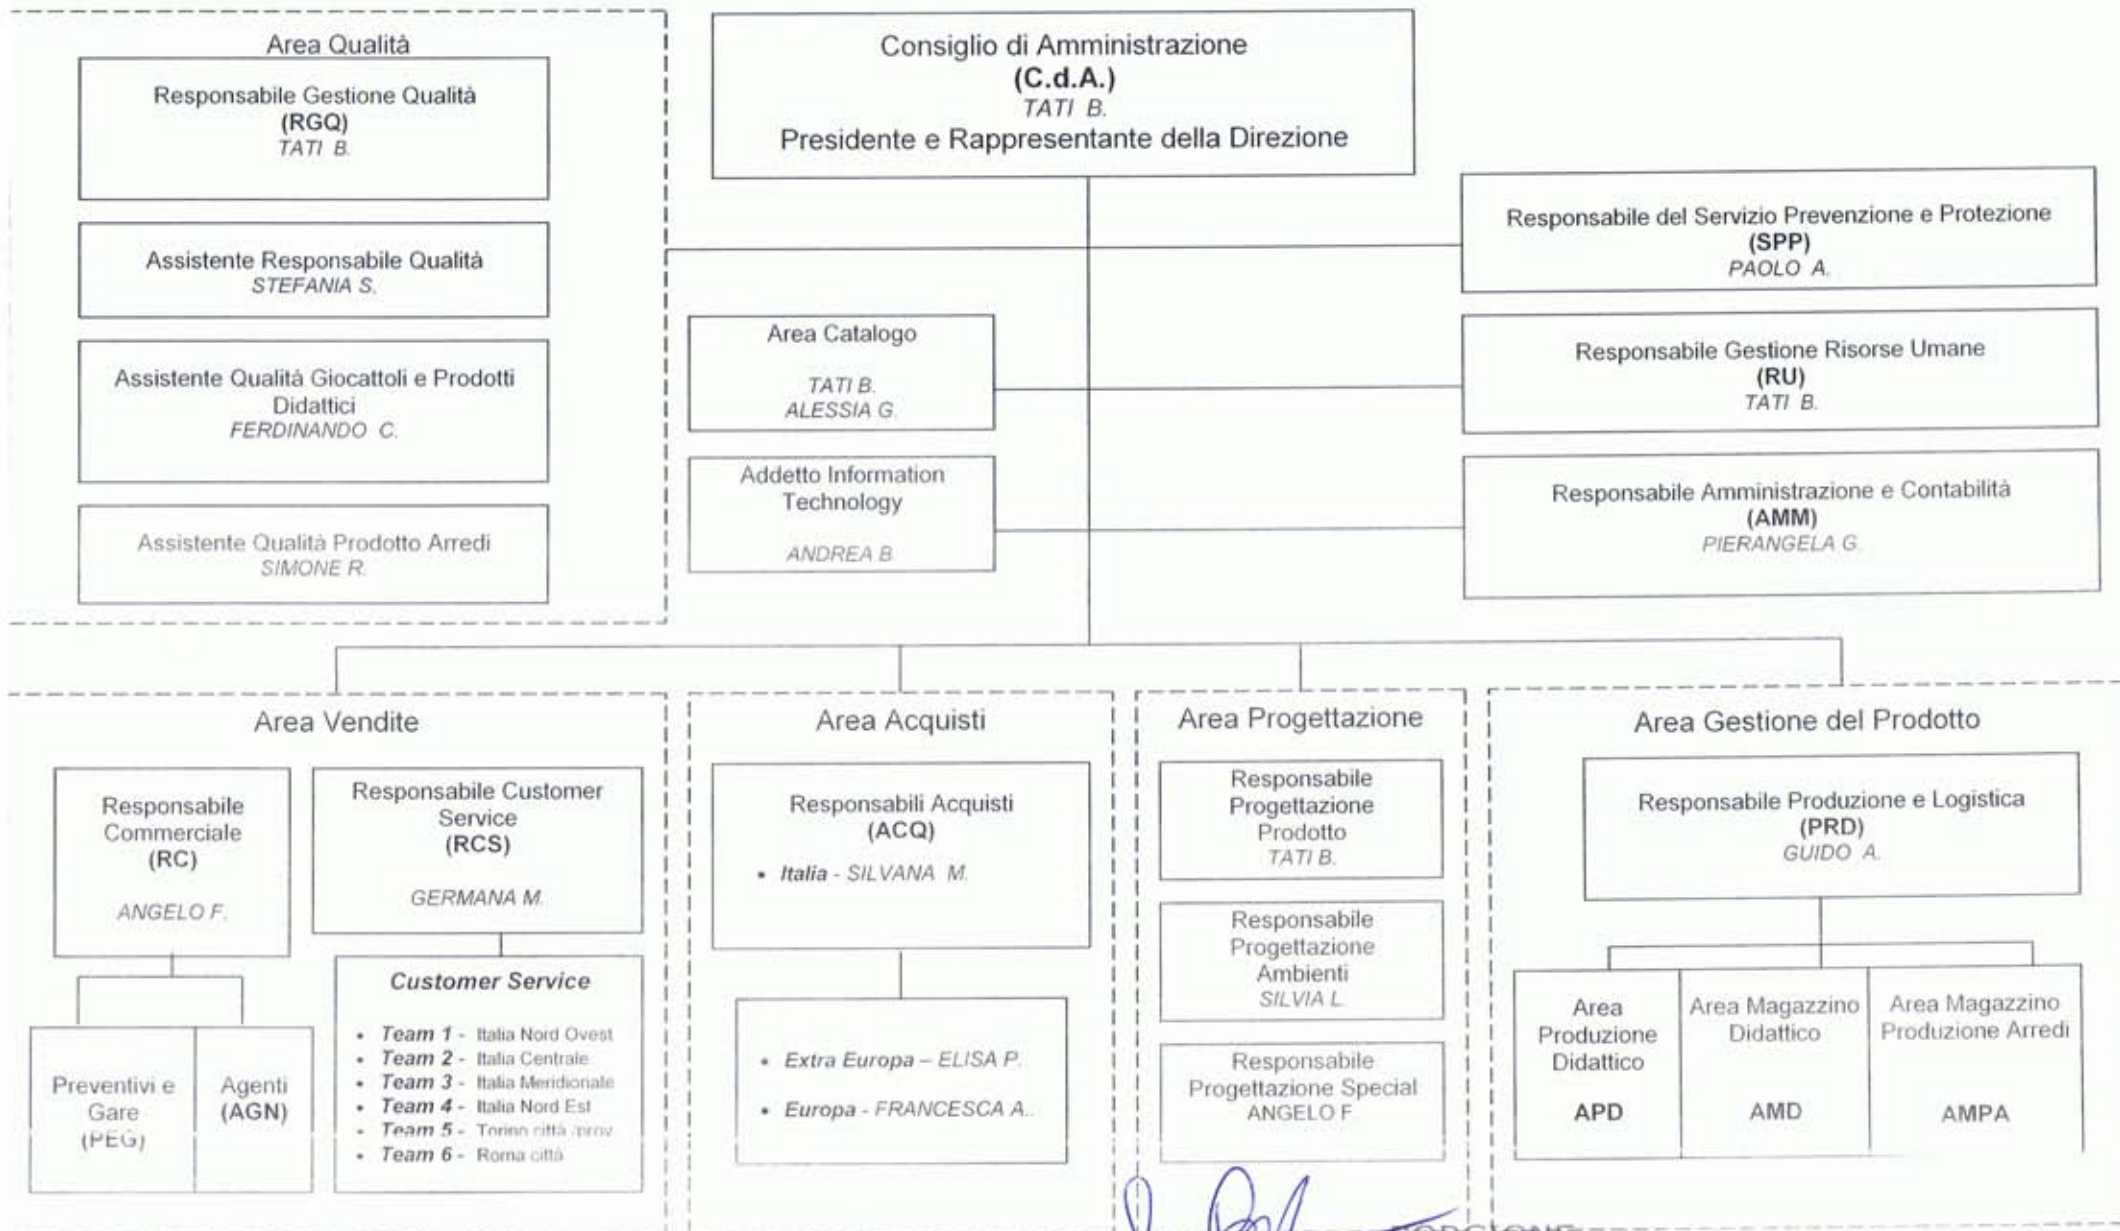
Area Qualità

Responsabile Gestione Qualità
(RGQ)
TATI B.

Assistente Responsabile Qualità
STEFANIA S.

Assistente Qualità Giocattoli e Prodotti Didattici
FERDINANDO C.

Assistente Qualità Prodotto Arredi
SIMONE R.

Consiglio di Amministrazione
(C.d.A.)
TATI B.
Presidente e Rappresentante della Direzione

Responsabile del Servizio Prevenzione e Protezione
(SPP)
PAOLO A.

Area Catalogo
TATI B.
ALESSIA G.

Responsabile Gestione Risorse Umane
(RU)
TATI B.

Addetto Information Technology
ANDREA B.

Responsabile Amministrazione e Contabilità
(AMM)
PIERANGELA G.

Area Vendite

Responsabile Commerciale
(RC)
ANGELO F.

Responsabile Customer Service
(RCS)
GERMANA M.

Customer Service
• Team 1 - Italia Nord Ovest
• Team 2 - Italia Centrale
• Team 3 - Italia Meridionale
• Team 4 - Italia Nord Est
• Team 5 - Torino città /prov
• Team 6 - Roma città

Preventivi e Gare
(PEG)

Agenti
(AGN)

Area Acquisti

Responsabili Acquisti
(ACQ)
• Italia - SILVANA M.

• Extra Europa – ELISA P.
• Europa - FRANCESCA A.

Area Progettazione

Responsabile Progettazione Prodotto
TATI B.

Responsabile Progettazione Ambienti
SILVIA L.

Responsabile Progettazione Special
ANGELO F.

Area Gestione del Prodotto

Responsabile Produzione e Logistica
(PRD)
GUIDO A.

Area Produzione Didattico
APD

Area Magazzino Didattico
AMD

Area Magazzino Produzione Arredi
AMPA

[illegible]